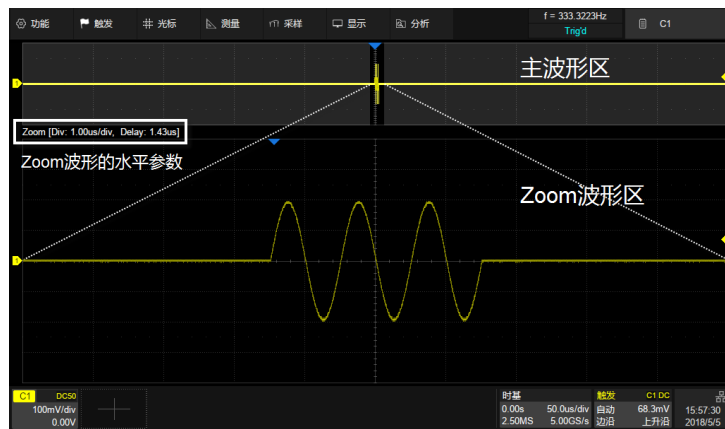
功能 触发 光标 测量 采样 显示 分析 f = 333.3223Hz Trig'd C1

主波形区

Zoom [Div: 1.00us/div, Delay: 1.43us]

Zoom波形的水平参数

Zoom波形区

C1 DC50 100mV/div 0.00V

时基 0.00s 50.0us/div 2.50MS 5.00GS/s

触发 C1 DC 自动 68.3mV 边沿 上升沿

15:57:30 2018/5/5